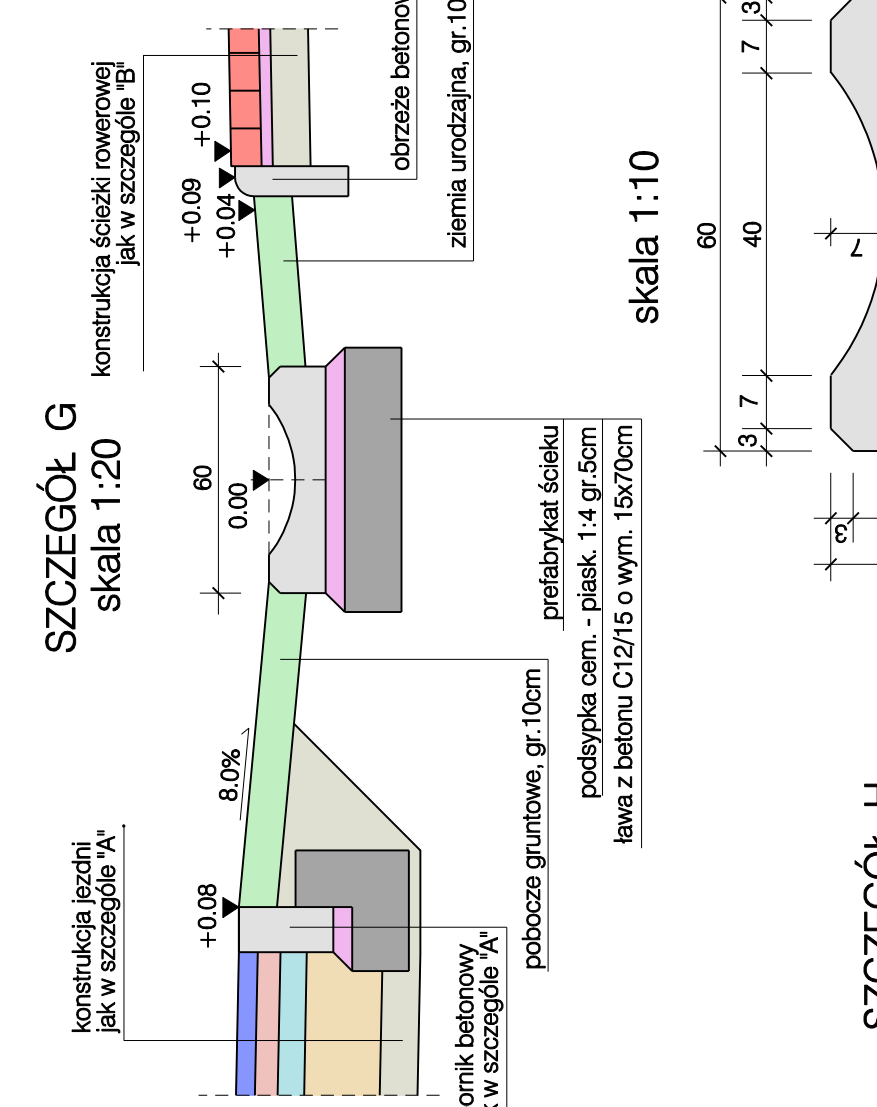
SZCZEGÓŁ G
skala 1:20

konstrukcja ścieżki rowerowej
jak w szczególe "B"
+0.10
+0.09
+0.04
obrzeże betonow
ziemia urodzajna, gr.10

60
0.00

prefabrykat ścieku
podsypka cem. - piask. 1:4 gr.5cm
ława z betonu C12/15 o wym. 15x70cm

pobocze gruntowe, gr.10cm
8.0%
+0.08
konstrukcja jezdni
jak w szczególe "A"
ornik betonowy
k w szczególe "A"

skala 1:10
60
3
7
40
7
3
7
3
SZCZEGÓŁ H